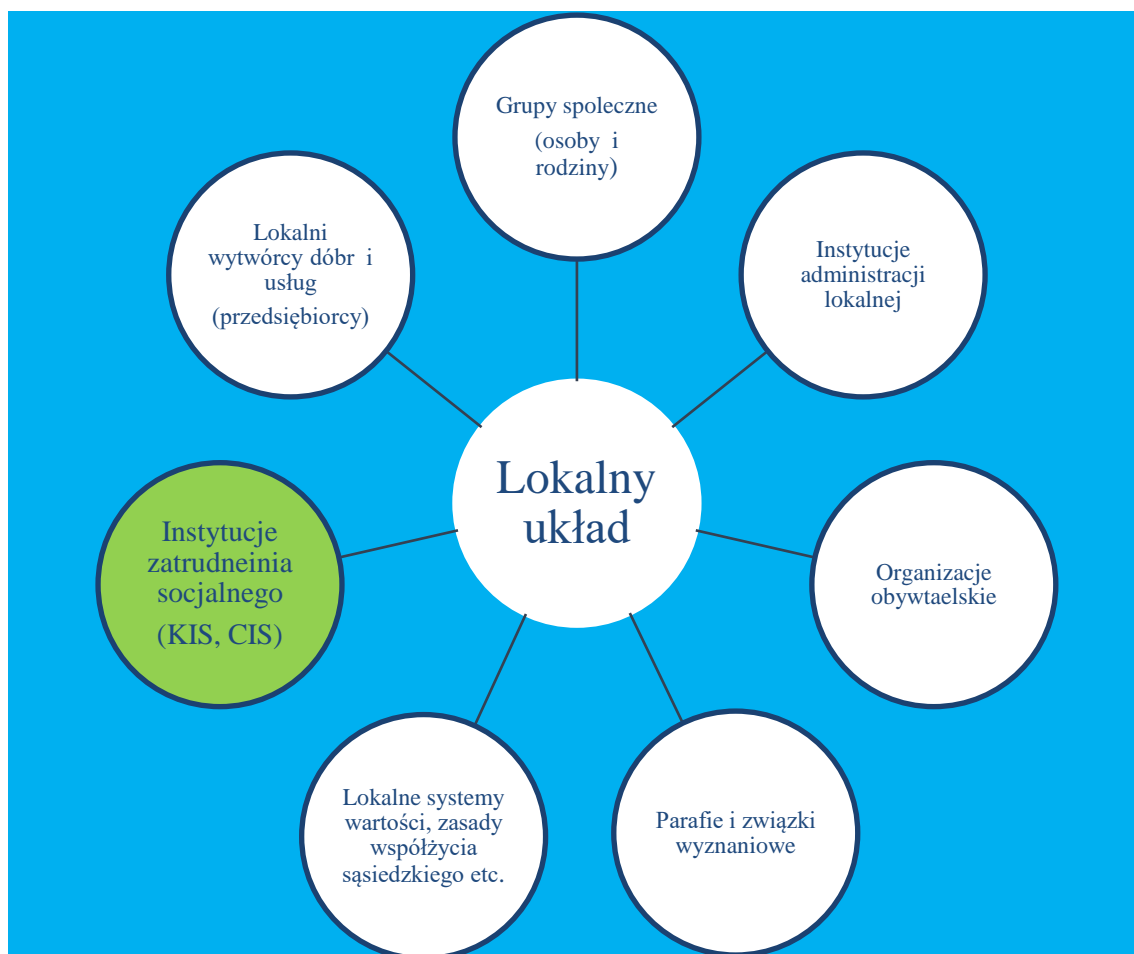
Grupy spoleczne
(osoby i rodziny)

Lokalni wytwórcy dóbr i usług
(przedsiębiorcy)

Instytucje administracji lokalnej

Lokalny układ

Instytucje zatrudneinia socjalnego
(KIS, CIS)

Organizacje obywtaelskie

Lokalne systemy wartości, zasady współżycia sąsiedzkiego etc.

Parafie i związki wyznaniowe